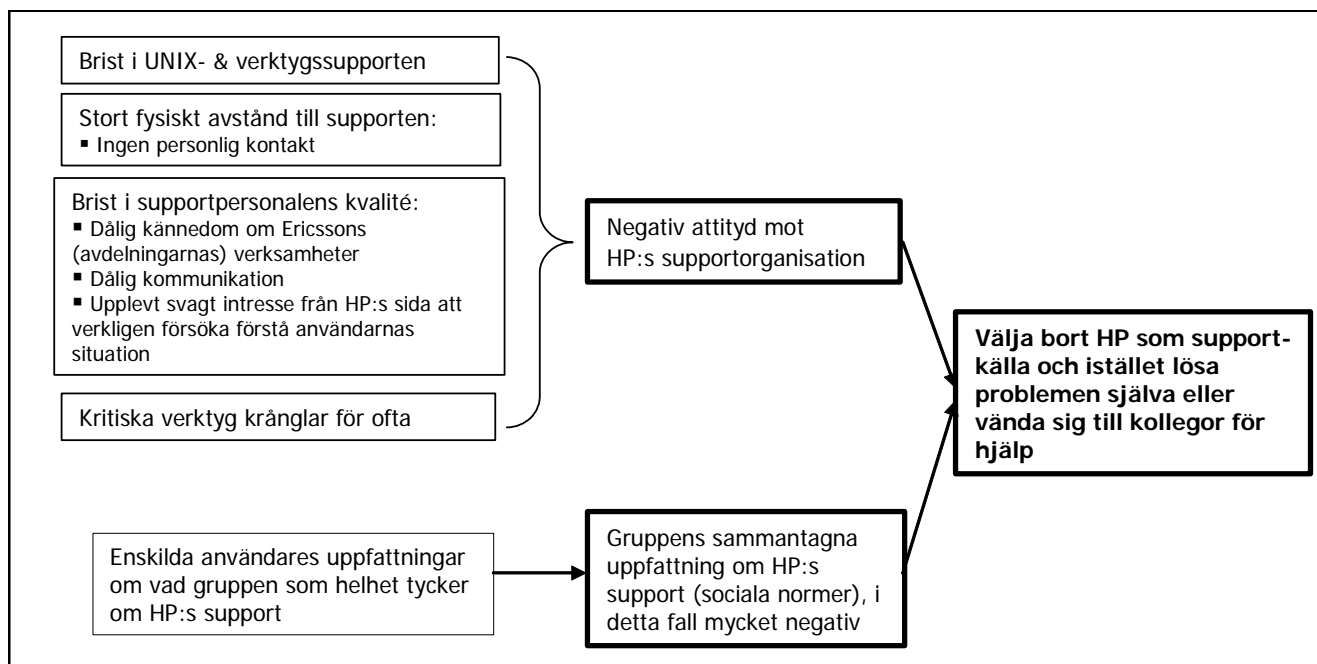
Brist i UNIX- & verktygssupporten

Stort fysiskt avstånd till supporten:
▪ Ingen personlig kontakt

Brist i supportpersonalens kvalité:
▪ Dålig kännedom om Ericssons (avdelningarnas) verksamheter
▪ Dålig kommunikation
▪ Upplevt svagt intresse från HP:s sida att verkligen försöka förstå användarnas situation

Kritiska verktyg krånglar för ofta

Negativ attityd mot HP:s supportorganisation

Välja bort HP som supportkälla och istället lösa problemen själva eller vända sig till kollegor för hjälp

Enskilda användares uppfattningar om vad gruppen som helhet tycker om HP:s support

Gruppens sammantagna uppfattning om HP:s support (sociala normer), i detta fall mycket negativ